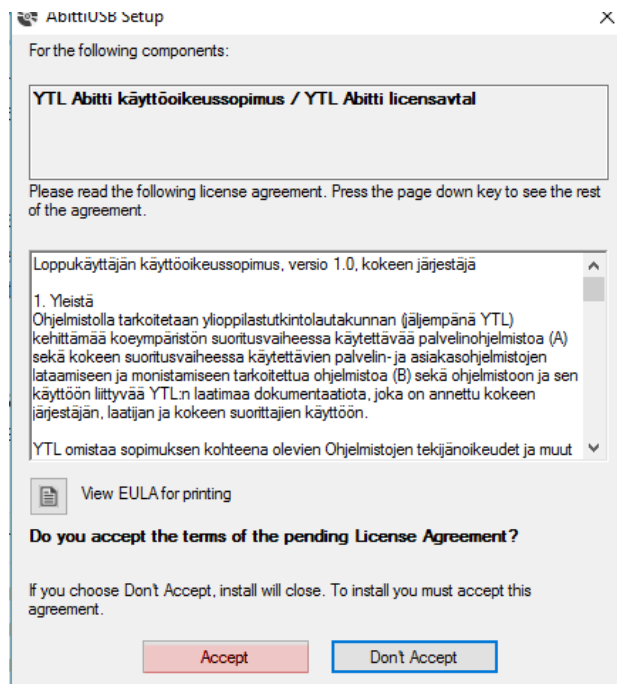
AbittiUSB Setup

×

For the following components:

YTL Abitti käyttöoikeussopimus / YTL Abitti licensavtal

Please read the following license agreement. Press the page down key to see the rest of the agreement.

Loppukäyttäjän käyttöoikeussopimus, versio 1.0, kokeen järjestäjä

1. Yleistä
Ohjelmistolla tarkoitetaan ylioppilastutkintolautakunnan (jäljempänä YTL) kehittämää koeympäristön suoritusvaiheessa käytettävää palvelinohjelmistoa (A) sekä kokeen suoritusvaiheessa käytettävien palvelin- ja asiakasohjelmistojen lataamiseen ja monistamiseen tarkoitettua ohjelmistoa (B) sekä ohjelmistoon ja sen käyttöön liittyvää YTL:n laatimaa dokumentaatiota, joka on annettu kokeen järjestäjän, laatijan ja kokeen suorittajien käyttöön.

YTL omistaa sopimuksen kohteena olevien Ohjelmistojen tekijänoikeudet ja muut

View EULA for printing

Do you accept the terms of the pending License Agreement?

If you choose Don't Accept, install will close. To install you must accept this agreement.

Accept

Don't Accept